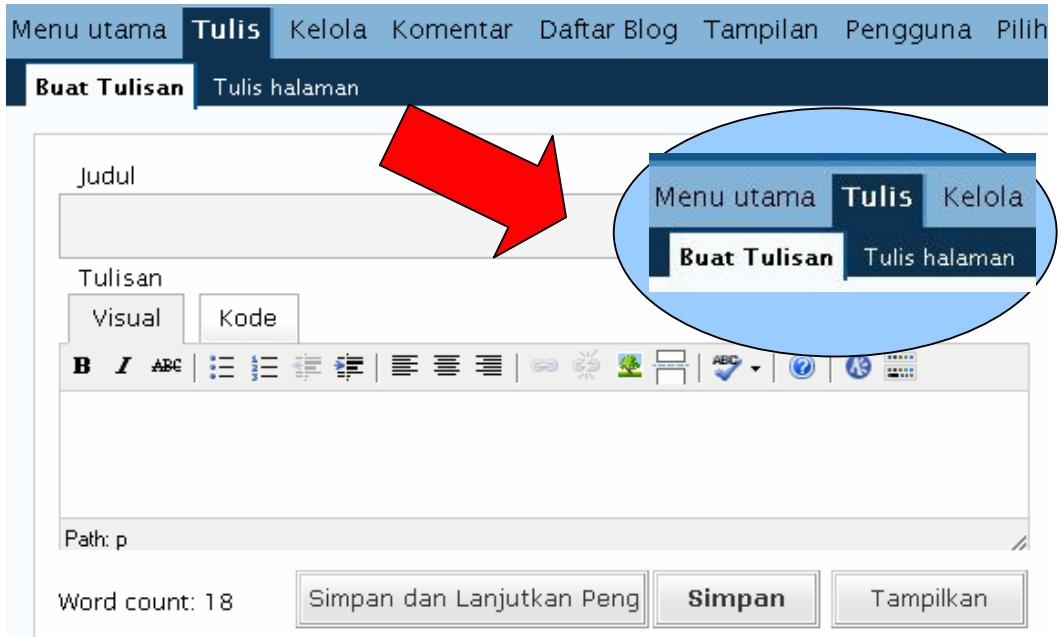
Menu utama Tulis Kelola Komentar Daftar Blog Tampilan Pengguna Pilih

Buat Tulisan Tulis halaman

Menu utama Tulis Kelola

Buat Tulisan Tulis halaman

Judul

Tulisan

Visual Kode

B I ABC

ABC

Path: p

Word count: 18

Simpan dan Lanjutkan Peng

Simpan

Tampilkan